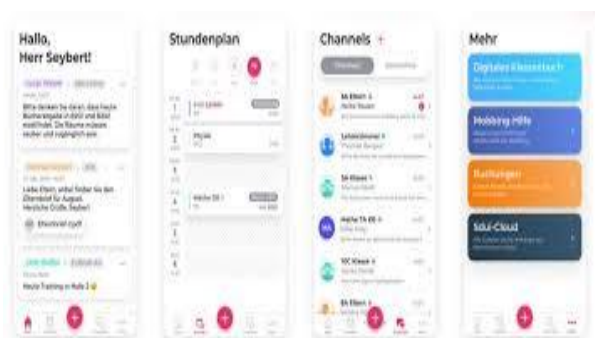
Hallo, Herr Seybert!

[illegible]

Bitte denken Sie daran, dass heute Büchereingabe in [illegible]

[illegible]

Liebe Eltern, anbei finden Sie den Elternbrief für August. Herzliche Grüße, Seybert

Elternbrief.pdf

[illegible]

Heute Training in Halle 2

Stundenplan

Physik

Mathe 5f

Channels +

5b Eltern

Lehrerzimmer

5b Klasse

Mathe 7b

10C Klasse

6b Eltern

Mehr

Digitales Klassenbuch

Mobbing Hilfe

Buchungen

Schul-Cloud